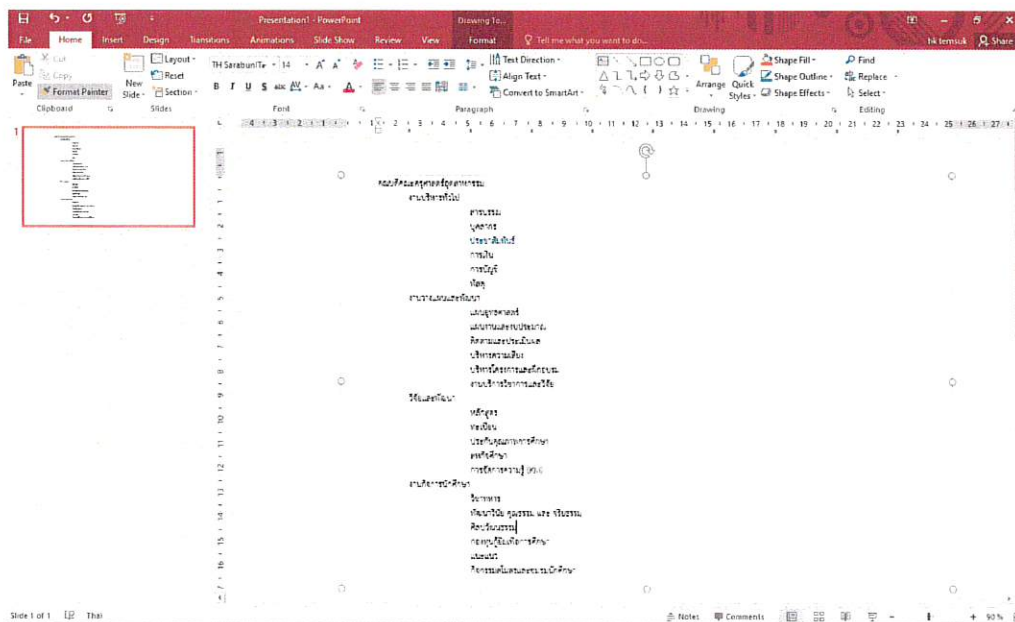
Presentation1 - PowerPoint

Drawing To...

File Home Insert Design Transitions Animations Slide Show Review View Format Tell me what you want to do...

hk temsuk Share

Cut Copy Paste Format Painter Clipboard

New Slide Layout Reset Section Slides

TH SarabunIT 14 Font

Text Direction Align Text Convert to SmartArt Paragraph

Arrange Quick Styles Shape Fill Shape Outline Shape Effects Drawing

Find Replace Select Editing

1

คณะศึกษาศาสตร์และครุศาสตร์

งานบริหารทั่วไป

สารบรรณ

บุคลากร

ประชาสัมพันธ์

การเงิน

การบัญชี

พัสดุ

งานวางแผนและพัฒนา

แผนยุทธศาสตร์

แผนงานและงบประมาณ

ติดตามและประเมินผล

บริหารความเสี่ยง

บริหารโครงการและกิจกรรม

งานบริการวิชาการและวิจัย

วิจัยและพัฒนา

หลักสูตร

ทะเบียน

ประกันคุณภาพการศึกษา

สหกิจศึกษา

การจัดการความรู้ (KM)

งานกิจการนักศึกษา

วินัยนักศึกษา

พัฒนาวินัย คุณธรรม และจริยธรรม

ศิลปวัฒนธรรม

กองทุนกู้ยืมเพื่อการศึกษา

แนะแนว

กิจกรรมส่งเสริมนักศึกษา

Slide 1 of 1 Thai Notes Comments 90%